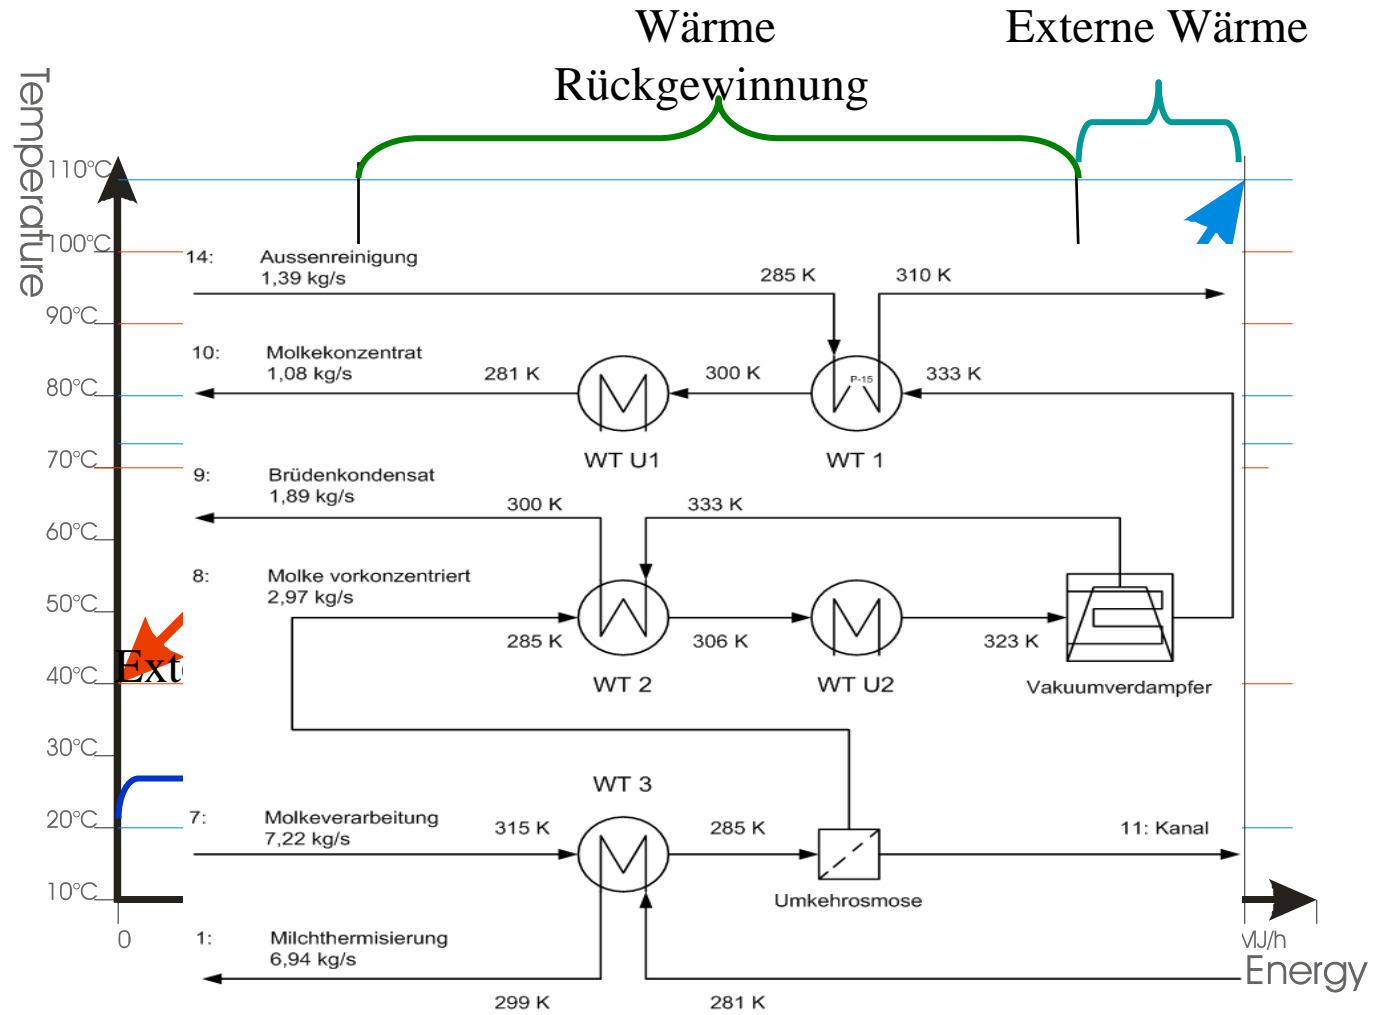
Wärme Rückgewinnung

Externe Wärme

Temperature

110°C
100°C
90°C
80°C
70°C
60°C
50°C
40°C
30°C
20°C
10°C
0

Ext

14: Aussenreinigung 1,39 kg/s

285 K
310 K

10: Molkekonzentrat 1,08 kg/s

281 K
300 K
P-15
333 K

WT U1
WT 1

9: Brüdenkondensat 1,89 kg/s

300 K
333 K

8: Molke vorkonzentriert 2,97 kg/s

285 K
306 K
323 K

WT 2
WT U2
Vakuumverdampfer

WT 3

7: Molkeverarbeitung 7,22 kg/s

315 K
285 K
11: Kanal

Umkehrosmose

1: Milchthermisierung 6,94 kg/s

299 K
281 K

MJ/h
Energy